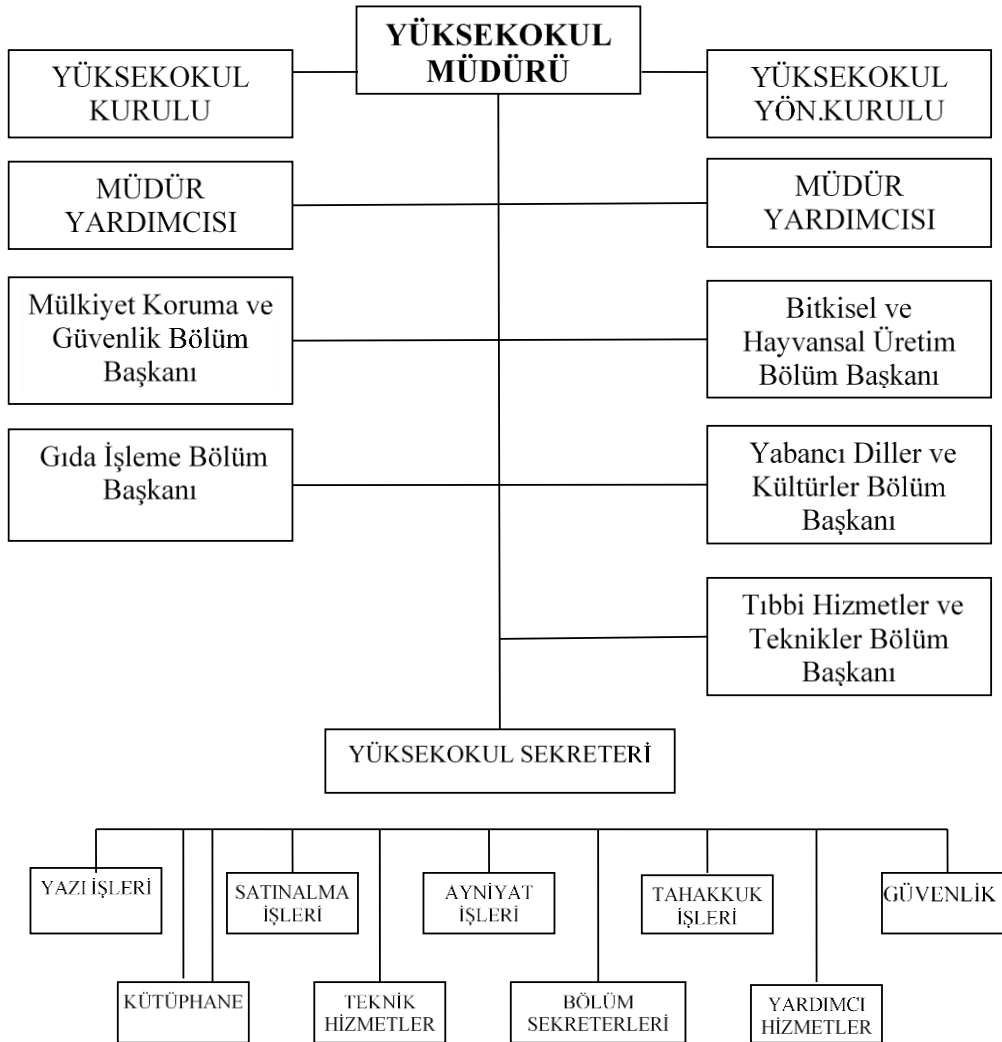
YÜKSEKOKUL MÜDÜRÜ

YÜKSEKOKUL KURULU

YÜKSEKOKUL YÖN.KURULU

MÜDÜR YARDIMCISI

MÜDÜR YARDIMCISI

Mülkiyet Koruma ve Güvenlik Bölüm Başkanı

Bitkisel ve Hayvansal Üretim Bölüm Başkanı

Gıda İşleme Bölüm Başkanı

Yabancı Diller ve Kültürler Bölüm Başkanı

Tıbbi Hizmetler ve Teknikler Bölüm Başkanı

YÜKSEKOKUL SEKRETERİ

YAZI İŞLERİ

SATINALMA İŞLERİ

AYNİYAT İŞLERİ

TAHAKKUK İŞLERİ

GÜVENLİK

KÜTÜPHANE

TEKNİK HİZMETLER

BÖLÜM SEKRETERLERİ

YARDIMCI HİZMETLER